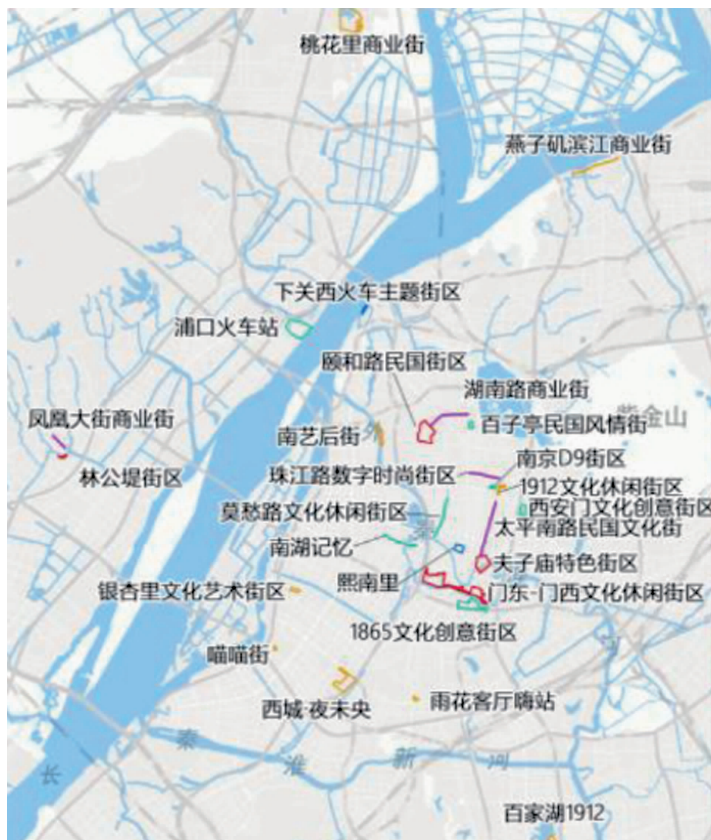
桃花里商业街

燕子矶滨江商业街

下关西火车主题街区

浦口火车站

颐和路民国街区

湖南路商业街

紫金山

凤凰大街商业街

南艺后街

百子亭民国风情街

林公堤街区

珠江路数字时尚街区

南京D9街区

1912文化休闲街区

莫愁路文化休闲街区

西安门文化创意街区

太平南路民国文化街

南湖记忆

夫子庙特色街区

熙南里

门东·门西文化休闲街区

银杏里文化艺术街区

1865文化创意街区

喵喵街

西城·夜未央

雨花客厅嗨站

秦

淮

新

河

长

百家湖1912